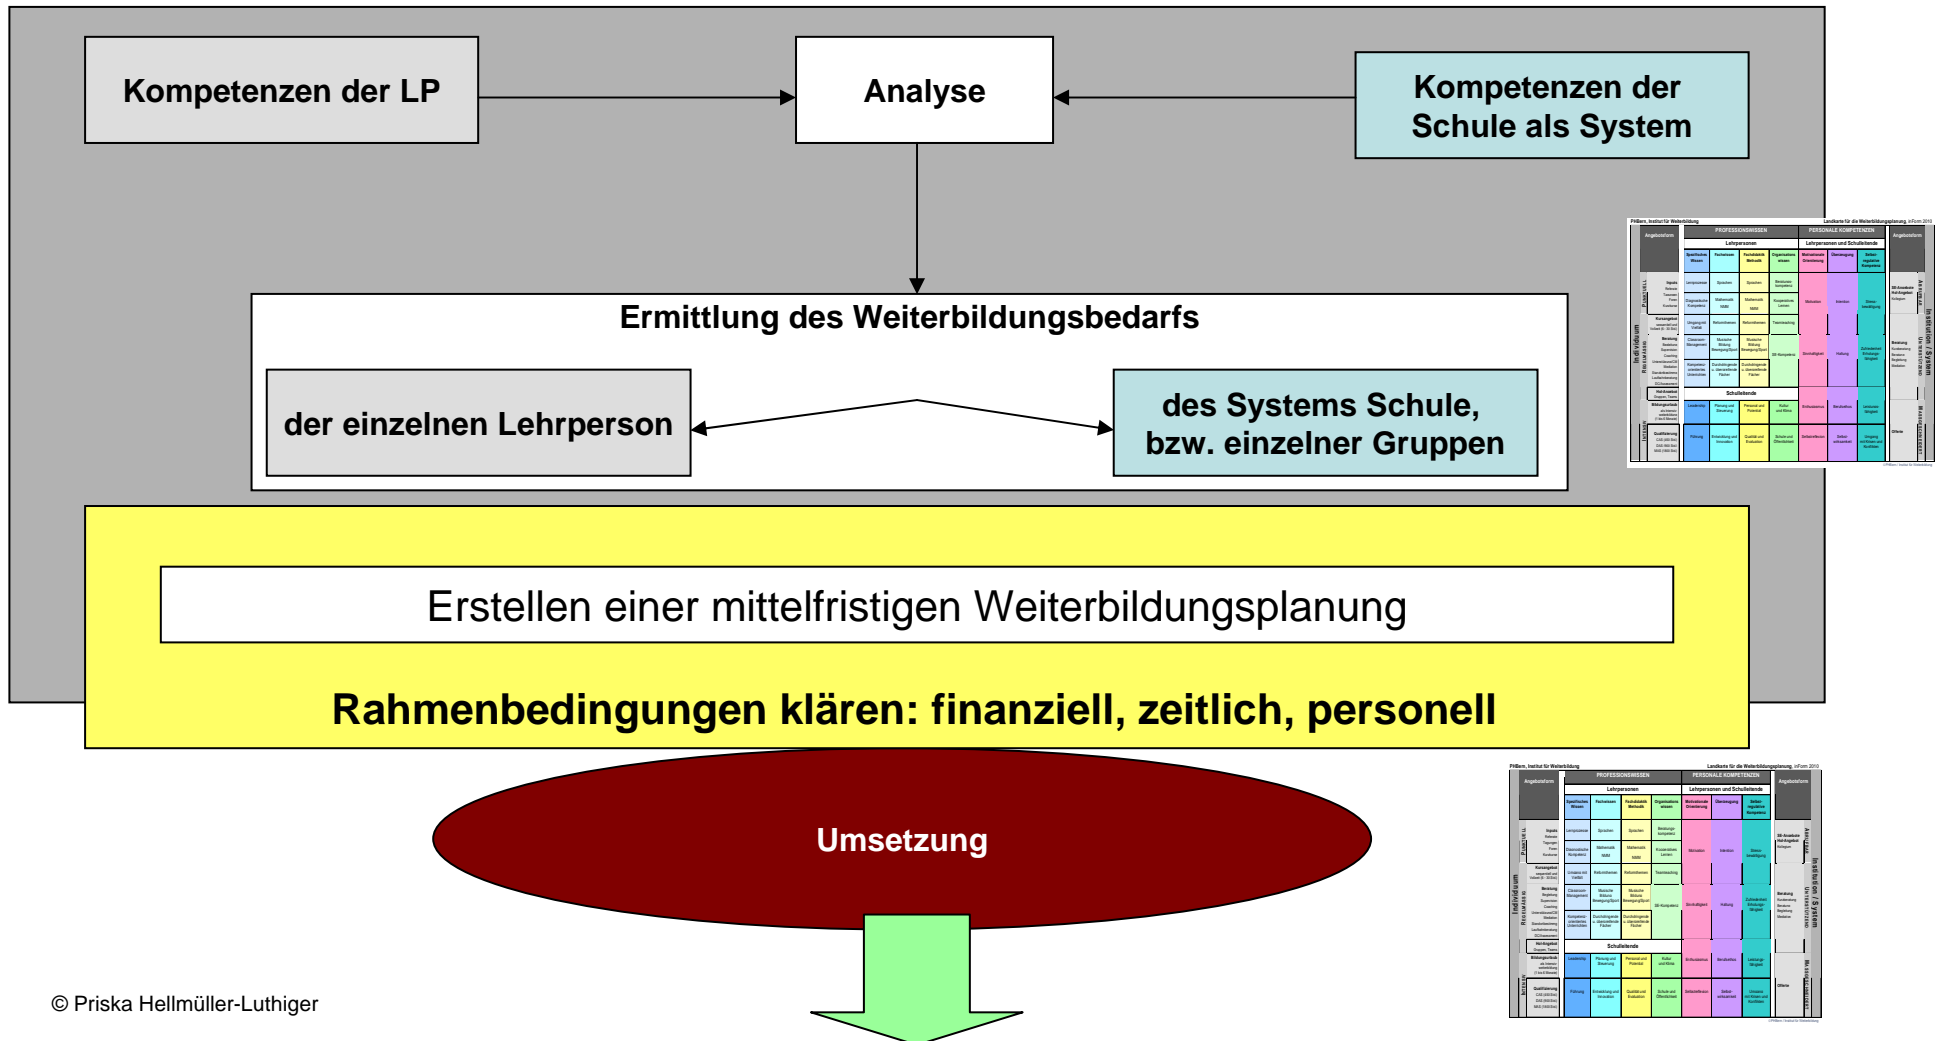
Kompetenzen der LP

Analyse

Kompetenzen der Schule als System

Ermittlung des Weiterbildungsbedarfs

der einzelnen Lehrperson

des Systems Schule, bzw. einzelner Gruppen

Erstellen einer mittelfristigen Weiterbildungsplanung

Rahmenbedingungen klären: finanziell, zeitlich, personell

Umsetzung

© Priska Hellmüller-Luthiger

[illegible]

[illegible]